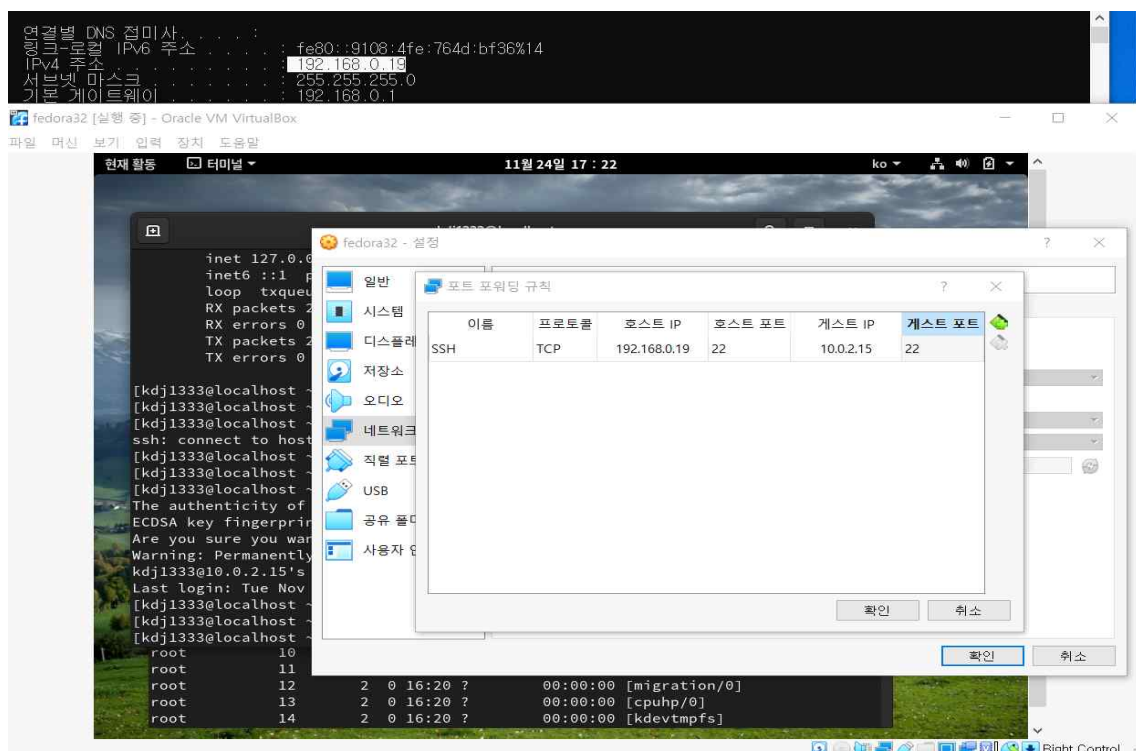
연결별 DNS 접미사. . . . :
링크-로컬 IPv6 주소 . . . . : fe80::9108:4fe:764d:bf36%14
IPv4 주소 . . . . . . . . : 192.168.0.19
서브넷 마스크 . . . . . . : 255.255.255.0
기본 게이트웨이 . . . . . : 192.168.0.1

fedora32 [실행 중] - Oracle VM VirtualBox

파일 머신 보기 입력 장치 도움말

현재 활동 터미널 ▾ 11월 24일 17 : 22 ko ▾

inet 127.0.0
inet6 ::1 p
loop txqueu
RX packets 2
RX errors 0
TX packets 2
TX errors 0

[kdj1333@localhost
[kdj1333@localhost
[kdj1333@localhost
ssh: connect to host
[kdj1333@localhost
[kdj1333@localhost
[kdj1333@localhost
The authenticity of
ECDSA key fingerprin
Are you sure you war
Warning: Permanently
kdj1333@10.0.2.15's
Last login: Tue Nov
[kdj1333@localhost
[kdj1333@localhost
[kdj1333@localhost
root 10
root 11
root 12 2 0 16:20 ? 00:00:00 [migration/0]
root 13 2 0 16:20 ? 00:00:00 [cpuhp/0]
root 14 2 0 16:20 ? 00:00:00 [kdevtmpfs]

fedora32 - 설정 ? ×

일반
시스템
디스플레이
저장소
오디오
네트워크
직렬 포트
USB
공유 폴더
사용자 인

포트 포워딩 규칙 ? ×

| 이름 | 프로토콜 | 호스트 IP | 호스트 포트 | 게스트 IP | 게스트 포트 |
|---|---|---|---|---|---|
| SSH | TCP | 192.168.0.19 | 22 | 10.0.2.15 | 22 |

확인 취소

확인 취소

Right Control